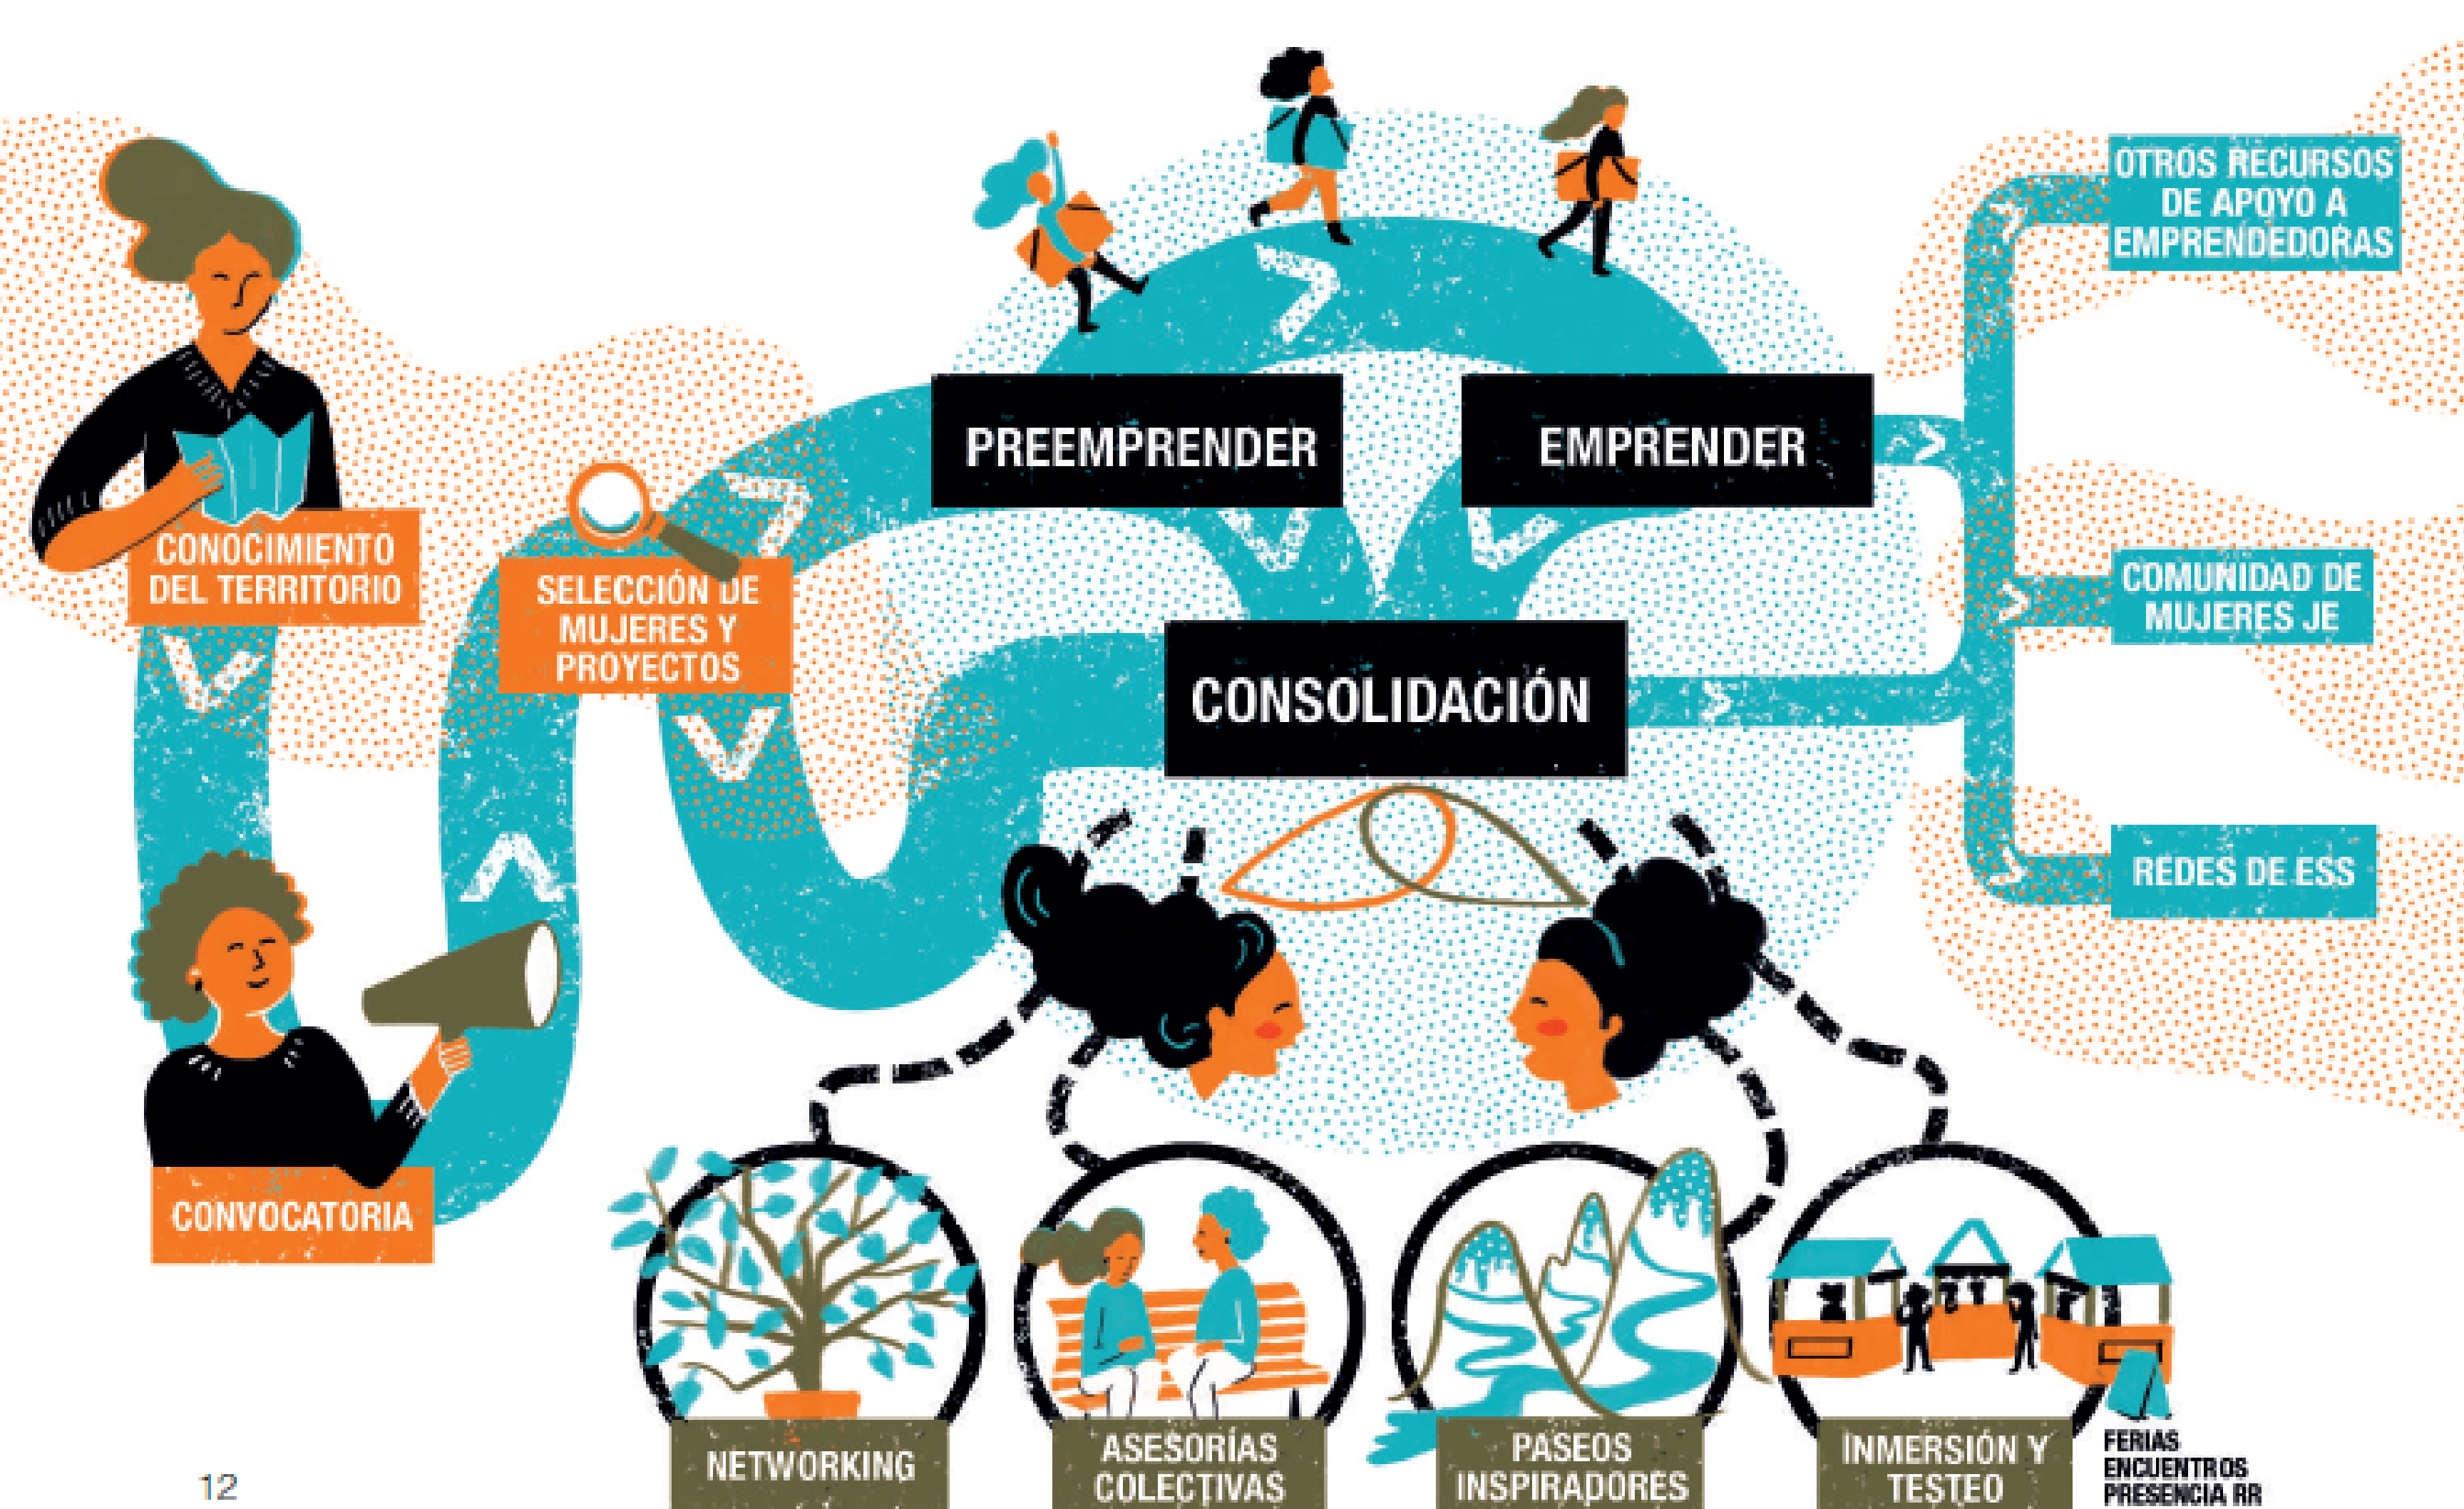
CONOCIMIENTO DEL TERRITORIO

SELECCIÓN DE MUJERES Y PROYECTOS

PREEMPRENDER

EMPRENDER

CONSOLIDACIÓN

OTROS RECURSOS DE APOYO A EMPRENDEDORAS

COMUNIDAD DE MUJERES JE

REDES DE ESS

CONVOCATORIA

NETWORKING

ASESORÍAS COLECTIVAS

PASEOS INSPIRADORES

INMERSIÓN Y TESTEO

FERIAS
ENCUENTROS
PRESENCIA RR

12